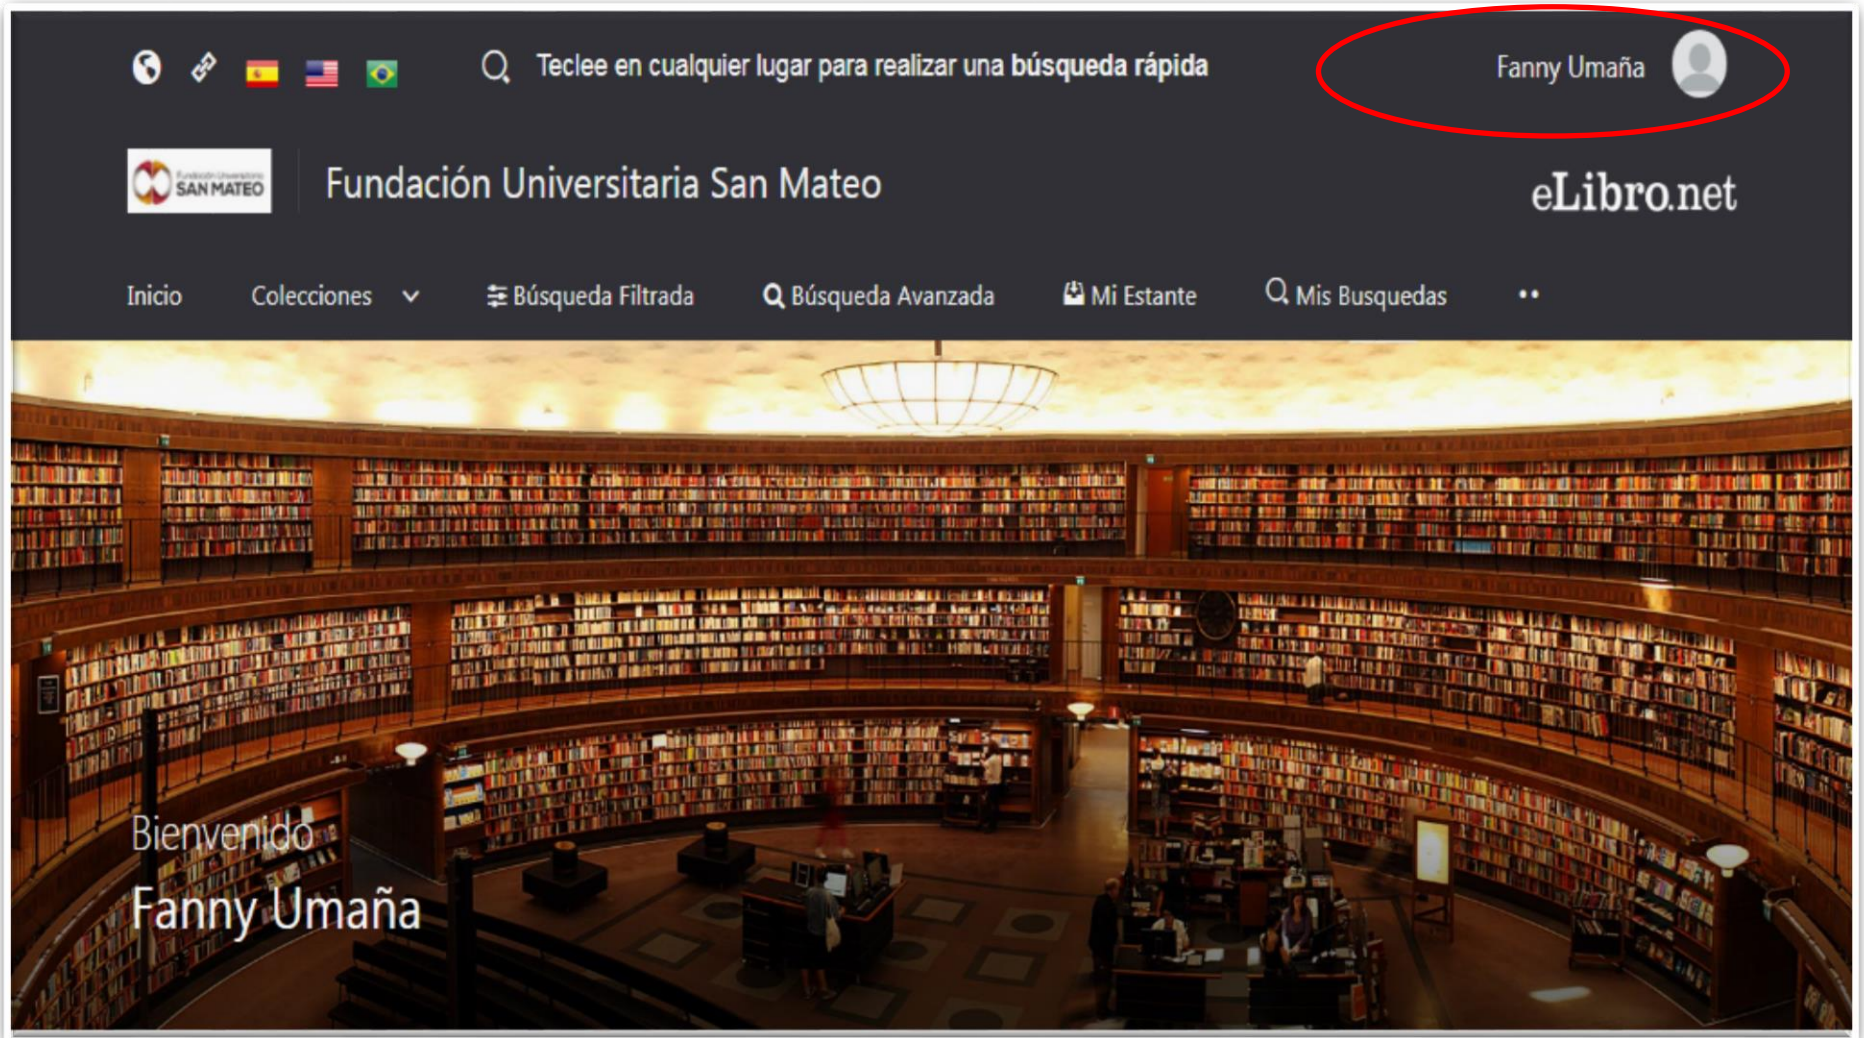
Teclee en cualquier lugar para realizar una **búsqueda rápida**

Fanny Umaña

Fundación Universitaria SAN MATEO

Fundación Universitaria San Mateo

eLibro.net

Inicio

Colecciones

Búsqueda Filtrada

Búsqueda Avanzada

Mi Estante

Mis Busquedas

Bienvenido

Fanny Umaña